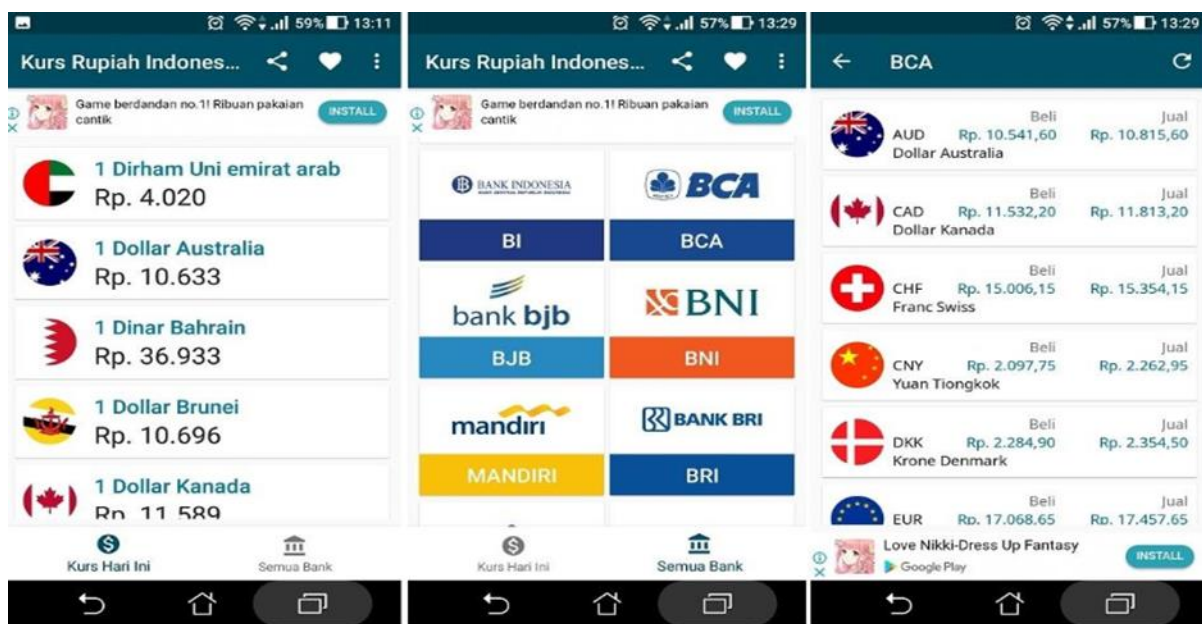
59% 13:11

Kurs Rupiah Indones...

Game berdandan no.1! Ribuan pakaian cantik

INSTALL

1 Dirham Uni emirat arab
Rp. 4.020

1 Dollar Australia
Rp. 10.633

1 Dinar Bahrain
Rp. 36.933

1 Dollar Brunei
Rp. 10.696

1 Dollar Kanada
Rp. 11.589

Kurs Hari Ini

Semua Bank

57% 13:29

Kurs Rupiah Indones...

Game berdandan no.1! Ribuan pakaian cantik

INSTALL

BANK INDONESIA

BCA

BI

BCA

bank bjb

BNI

BJB

BNI

mandiri

BANK BRI

MANDIRI

BRI

Kurs Hari Ini

Semua Bank

57% 13:29

BCA

| | Beli | Jual |
|---|---|---|
| AUD Dollar Australia | Rp. 10.541,60 | Rp. 10.815,60 |
| CAD Dollar Kanada | Rp. 11.532,20 | Rp. 11.813,20 |
| CHF Franc Swiss | Rp. 15.006,15 | Rp. 15.354,15 |
| CNY Yuan Tiongkok | Rp. 2.097,75 | Rp. 2.262,95 |
| DKK Krone Denmark | Rp. 2.284,90 | Rp. 2.354,50 |
| EUR | Rp. 17.068,65 | Rp. 17.457,65 |

Love Nikki-Dress Up Fantasy

Google Play

INSTALL